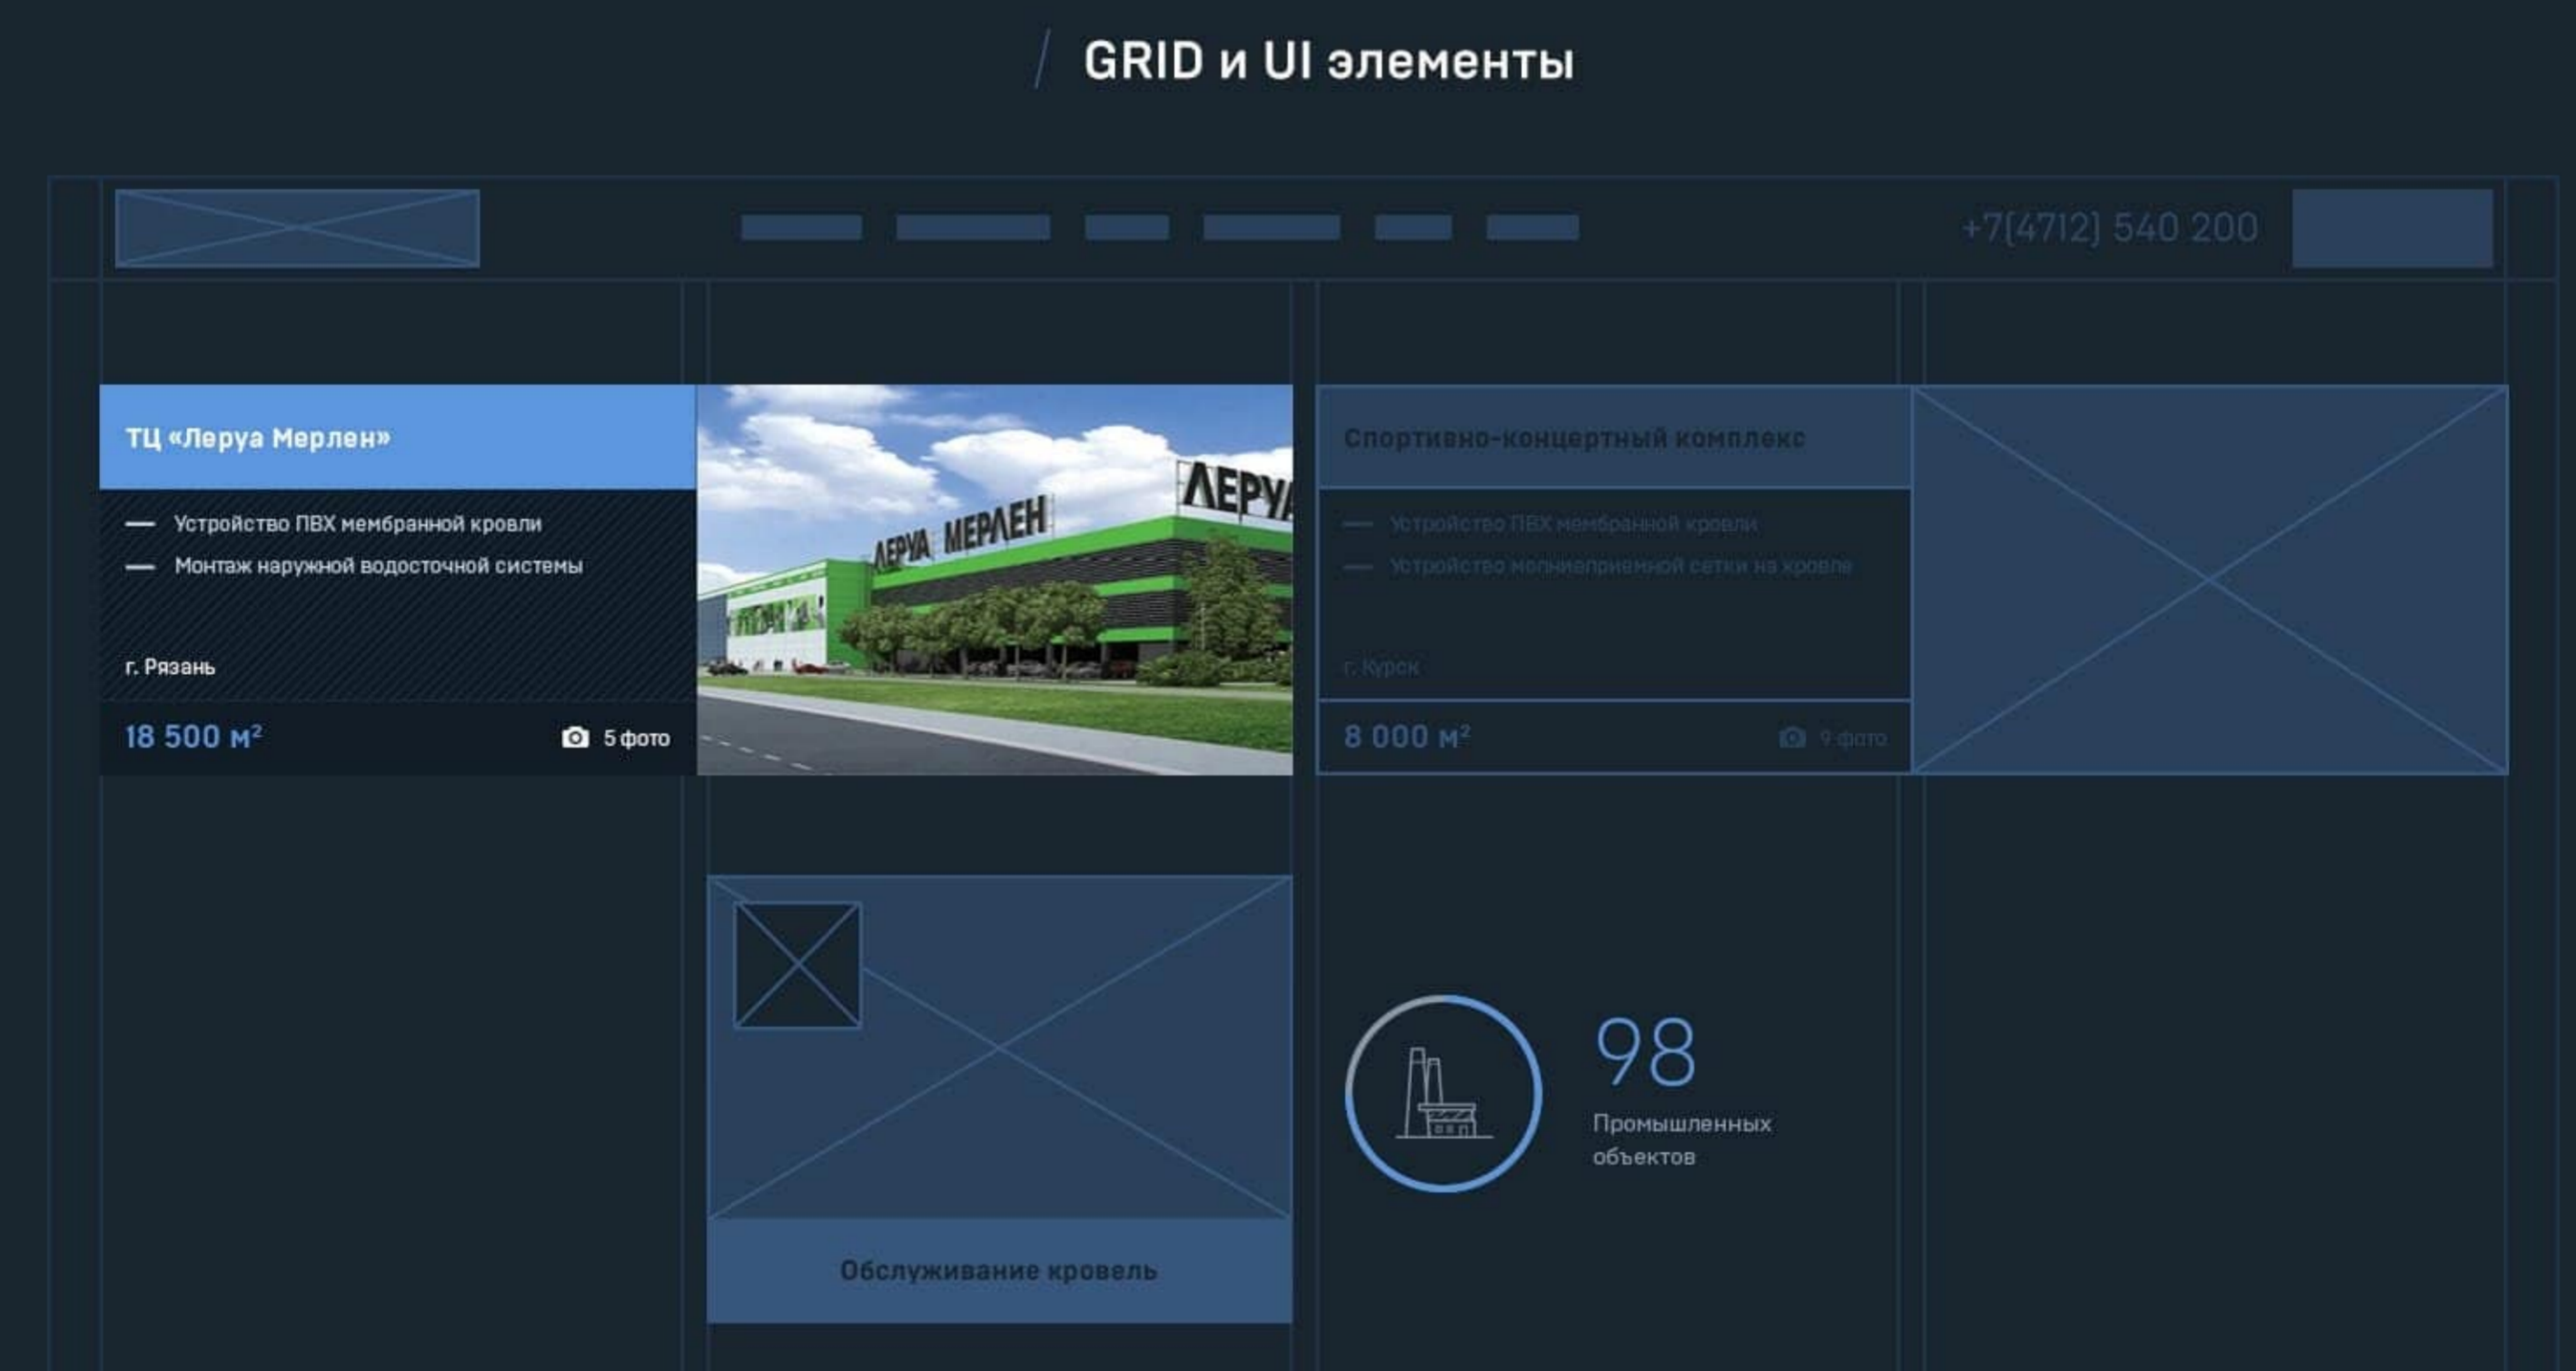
GRID и UI элементы

+7(4712) 540 200

ТЦ «Леруа Мерлен»

— Устройство ПВХ мембранной кровли
— Монтаж наружной водосточной системы

г. Рязань

18 500 м²

5 фото

ЛЕРУА МЕРЛЕН

ЛЕРУА

Спортивно-концертный комплекс

— Устройство ПВХ мембранной кровли
— Устройство молниеприемной сетки на кровле

г. Курск

8 000 м²

9 фото

Обслуживание кровель

98
Промышленных объектов